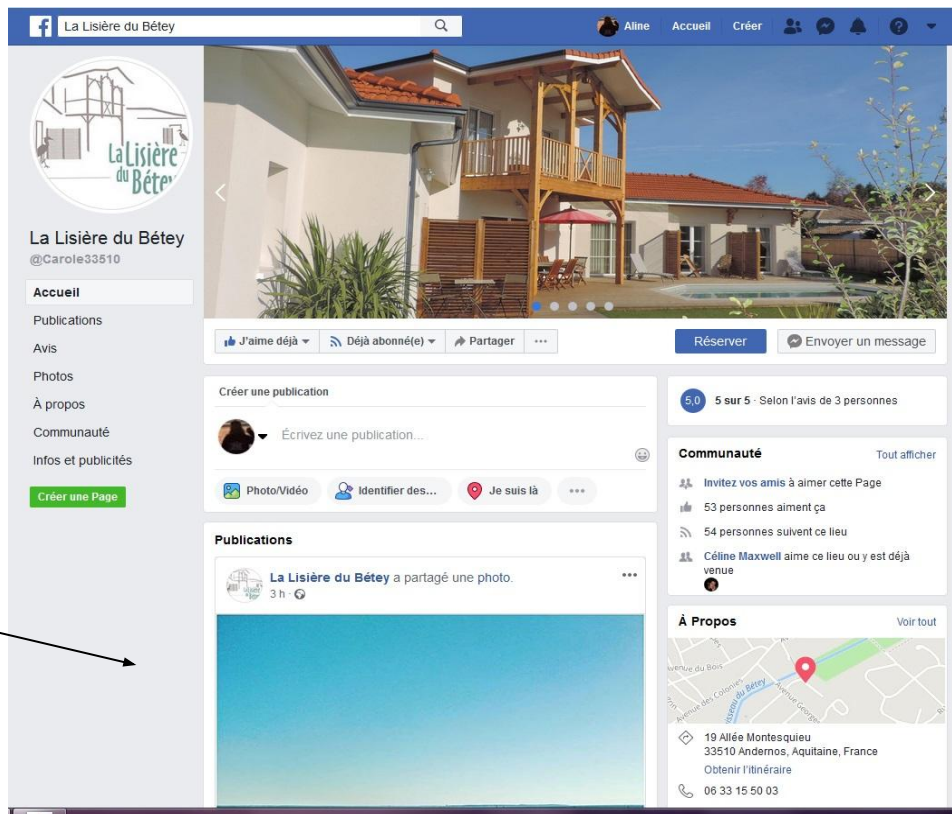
La Lisière du Bétey

Aline Accueil Créer

La Lisière du Bétey

La Lisière du Bétey
@Carole33510

Accueil
Publications
Avis
Photos
À propos
Communauté
Infos et publicités

Créer une Page

J'aime déjà ▾ Déjà abonné(e) ▾ Partager ···

Réserver Envoyer un message

Créer une publication

Écrivez une publication...

Photo/Vidéo Identifier des... Je suis là ···

Publications

La Lisière du Bétey a partagé une photo.
3 h ·

5,0 5 sur 5 · Selon l'avis de 3 personnes

Communauté Tout afficher

Invitez vos amis à aimer cette Page
53 personnes aiment ça
54 personnes suivent ce lieu
Céline Maxwell aime ce lieu ou y est déjà venue

À Propos Voir tout

Avenue du Bois
Avenue des Colonies
Ruisseau du Bétey
Avenue George

19 Allée Montesquieu
33510 Andernos, Aquitaine, France
Obtenir l'itinéraire
06 33 15 50 03